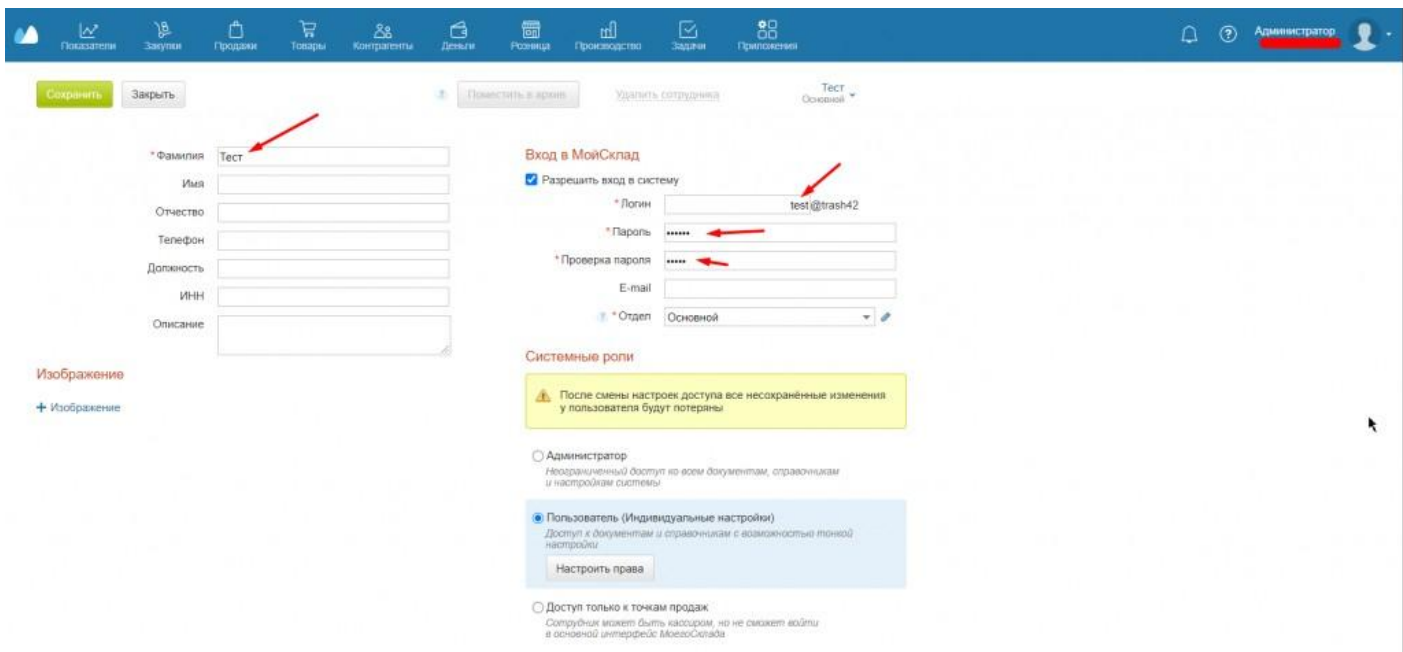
Показатели Закупки Продажи Товары Контрагенты Деньги Розница Производство Задачи Приложения

Администратор

Сохранить Закрыть

Поместить в архив Удалить сотрудника

Тест
Основной

*Фамилия Тест
Имя
Отчество
Телефон
Должность
ИНН
Описание

Изображение

+ Изображение

Вход в МойСклад

Разрешить вход в систему

*Логин test@trash42
*Пароль ••••••
*Проверка пароля •••••
E-mail
*Отдел Основной

Системные роли

После смены настроек доступа все несохранённые изменения у пользователя будут потеряны

Администратор
Неограниченный доступ ко всем документам, справочникам и настройкам системы

Пользователь (Индивидуальные настройки)
Доступ к документам и справочникам с возможностью тонкой настройки

Настроить права

Доступ только к точкам продаж
Сотрудник может быть кассиром, но не сможет войти в основной интерфейс МоегоСклада